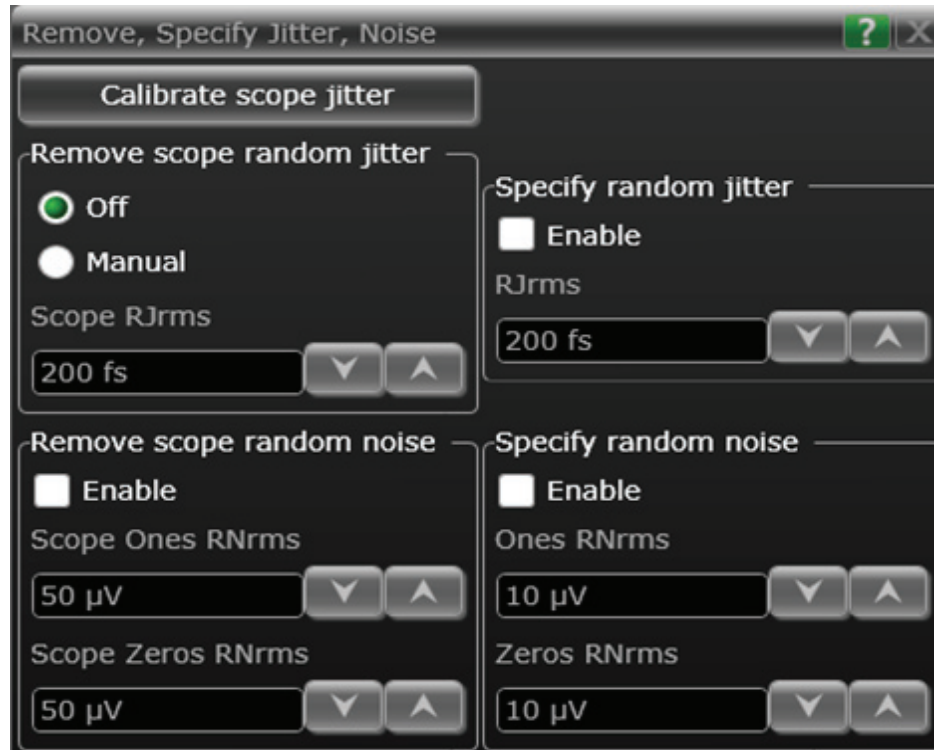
Remove, Specify Jitter, Noise

?

X

Calibrate scope jitter

Remove scope random jitter

Off

Manual

Scope RJrms

200 fs

Specify random jitter

Enable

RJrms

200 fs

Remove scope random noise

Enable

Scope Ones RNrms

50 μV

Scope Zeros RNrms

50 μV

Specify random noise

Enable

Ones RNrms

10 μV

Zeros RNrms

10 μV